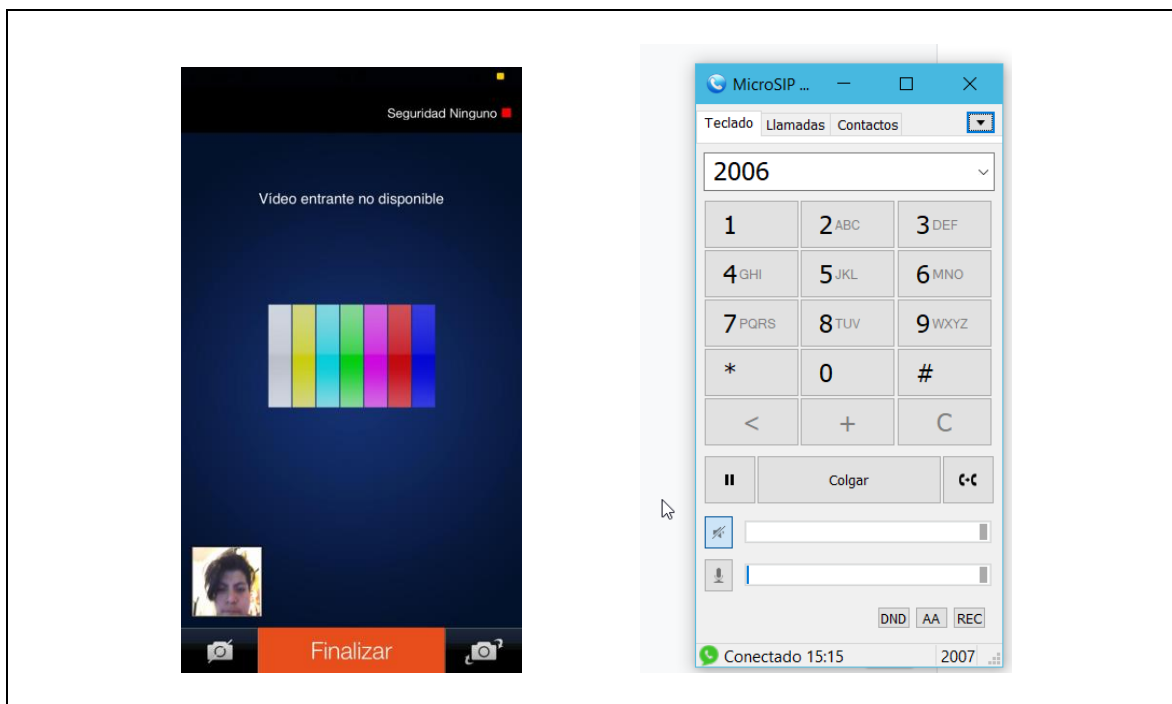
Seguridad Ninguno

Vídeo entrante no disponible

Finalizar

MicroSIP ...

Teclado Llamadas Contactos

2006

1
2 ABC
3 DEF
4 GHI
5 JKL
6 MNO
7 PQRS
8 TUV
9 WXYZ
*
0
#
<
+
C

Colgar

DND AA REC

Conectado 15:15
2007